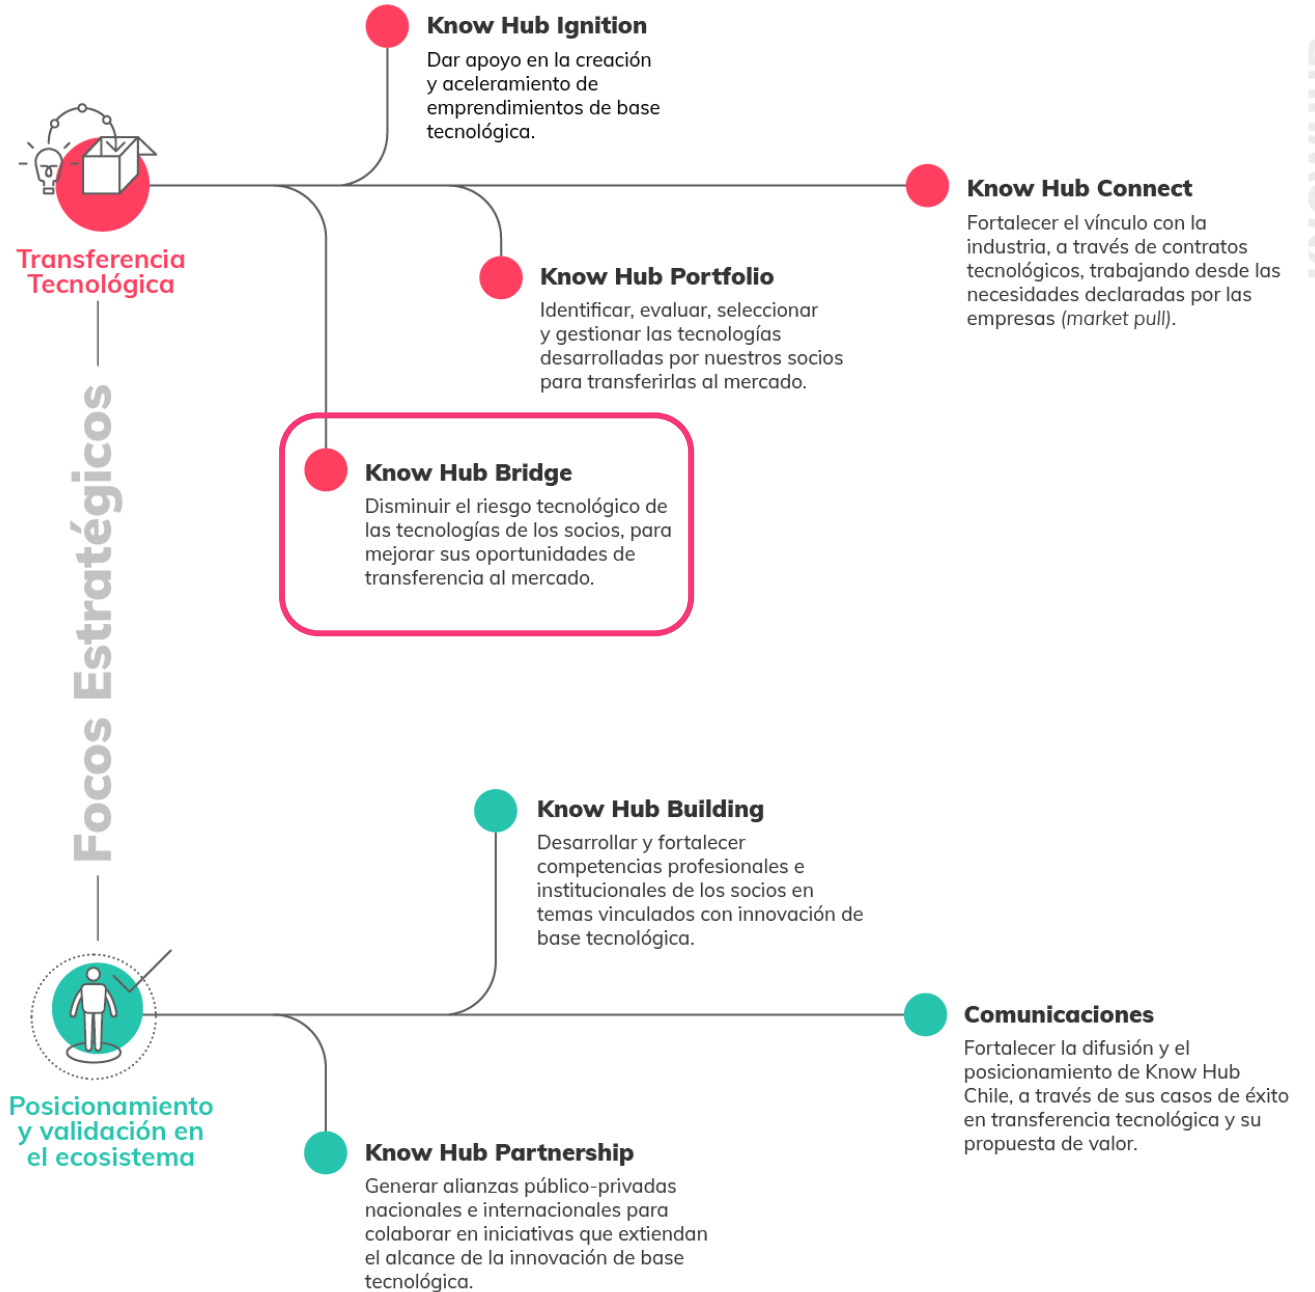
Know Hub Ignition

Dar apoyo en la creación y aceleramiento de emprendimientos de base tecnológica.

Transferencia Tecnológica

Know Hub Connect

Fortalecer el vínculo con la industria, a través de contratos tecnológicos, trabajando desde las necesidades declaradas por las empresas (market pull).

Know Hub Portfolio

Identificar, evaluar, seleccionar y gestionar las tecnologías desarrolladas por nuestros socios para transferirlas al mercado.

Know Hub Bridge

Disminuir el riesgo tecnológico de las tecnologías de los socios, para mejorar sus oportunidades de transferencia al mercado.

Focos Estratégicos

Know Hub Building

Desarrollar y fortalecer competencias profesionales e institucionales de los socios en temas vinculados con innovación de base tecnológica.

Comunicaciones

Fortalecer la difusión y el posicionamiento de Know Hub Chile, a través de sus casos de éxito en transferencia tecnológica y su propuesta de valor.

Posicionamiento y validación en el ecosistema

Know Hub Partnership

Generar alianzas público-privadas nacionales e internacionales para colaborar en iniciativas que extiendan el alcance de la innovación de base tecnológica.

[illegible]